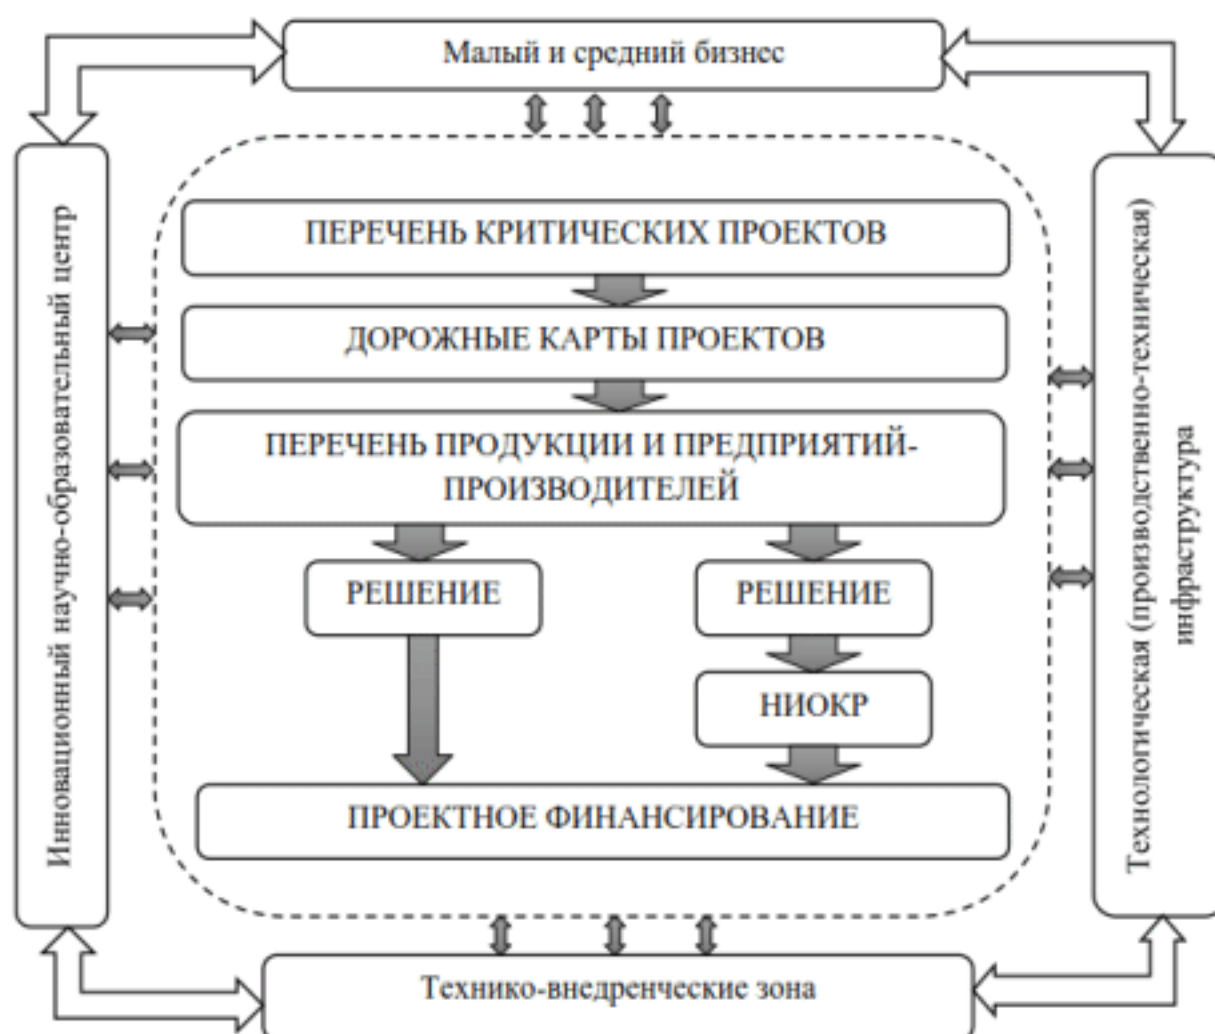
Малый и средний бизнес

Инновационный научно-образовательный центр

ПЕРЕЧЕНЬ КРИТИЧЕСКИХ ПРОЕКТОВ

ДОРОЖНЫЕ КАРТЫ ПРОЕКТОВ

ПЕРЕЧЕНЬ ПРОДУКЦИИ И ПРЕДПРИЯТИЙ-ПРОИЗВОДИТЕЛЕЙ

РЕШЕНИЕ

РЕШЕНИЕ

НИОКР

ПРОЕКТНОЕ ФИНАНСИРОВАНИЕ

Технологическая (производственно-техническая) инфраструктура

Технико-внедренческие зона